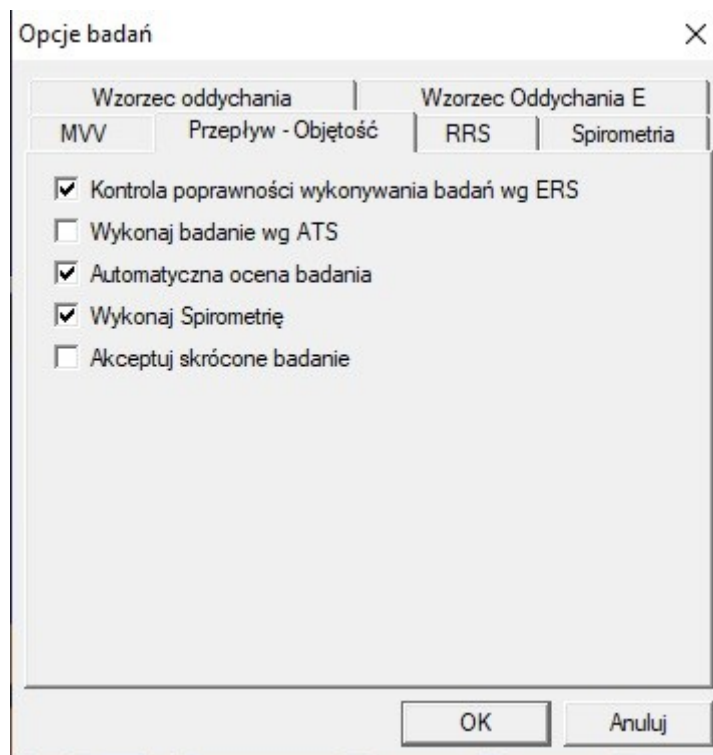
Opcje badań ×

Wzorzec oddychania | Wzorzec Oddychania E
MVV | Przepływ - Objętość | RRS | Spirometria

☑ Kontrola poprawności wykonywania badań wg ERS
☐ Wykonaj badanie wg ATS
☑ Automatyczna ocena badania
☑ Wykonaj Spirometrię
☐ Akceptuj skrócone badanie

OK
Anuluj